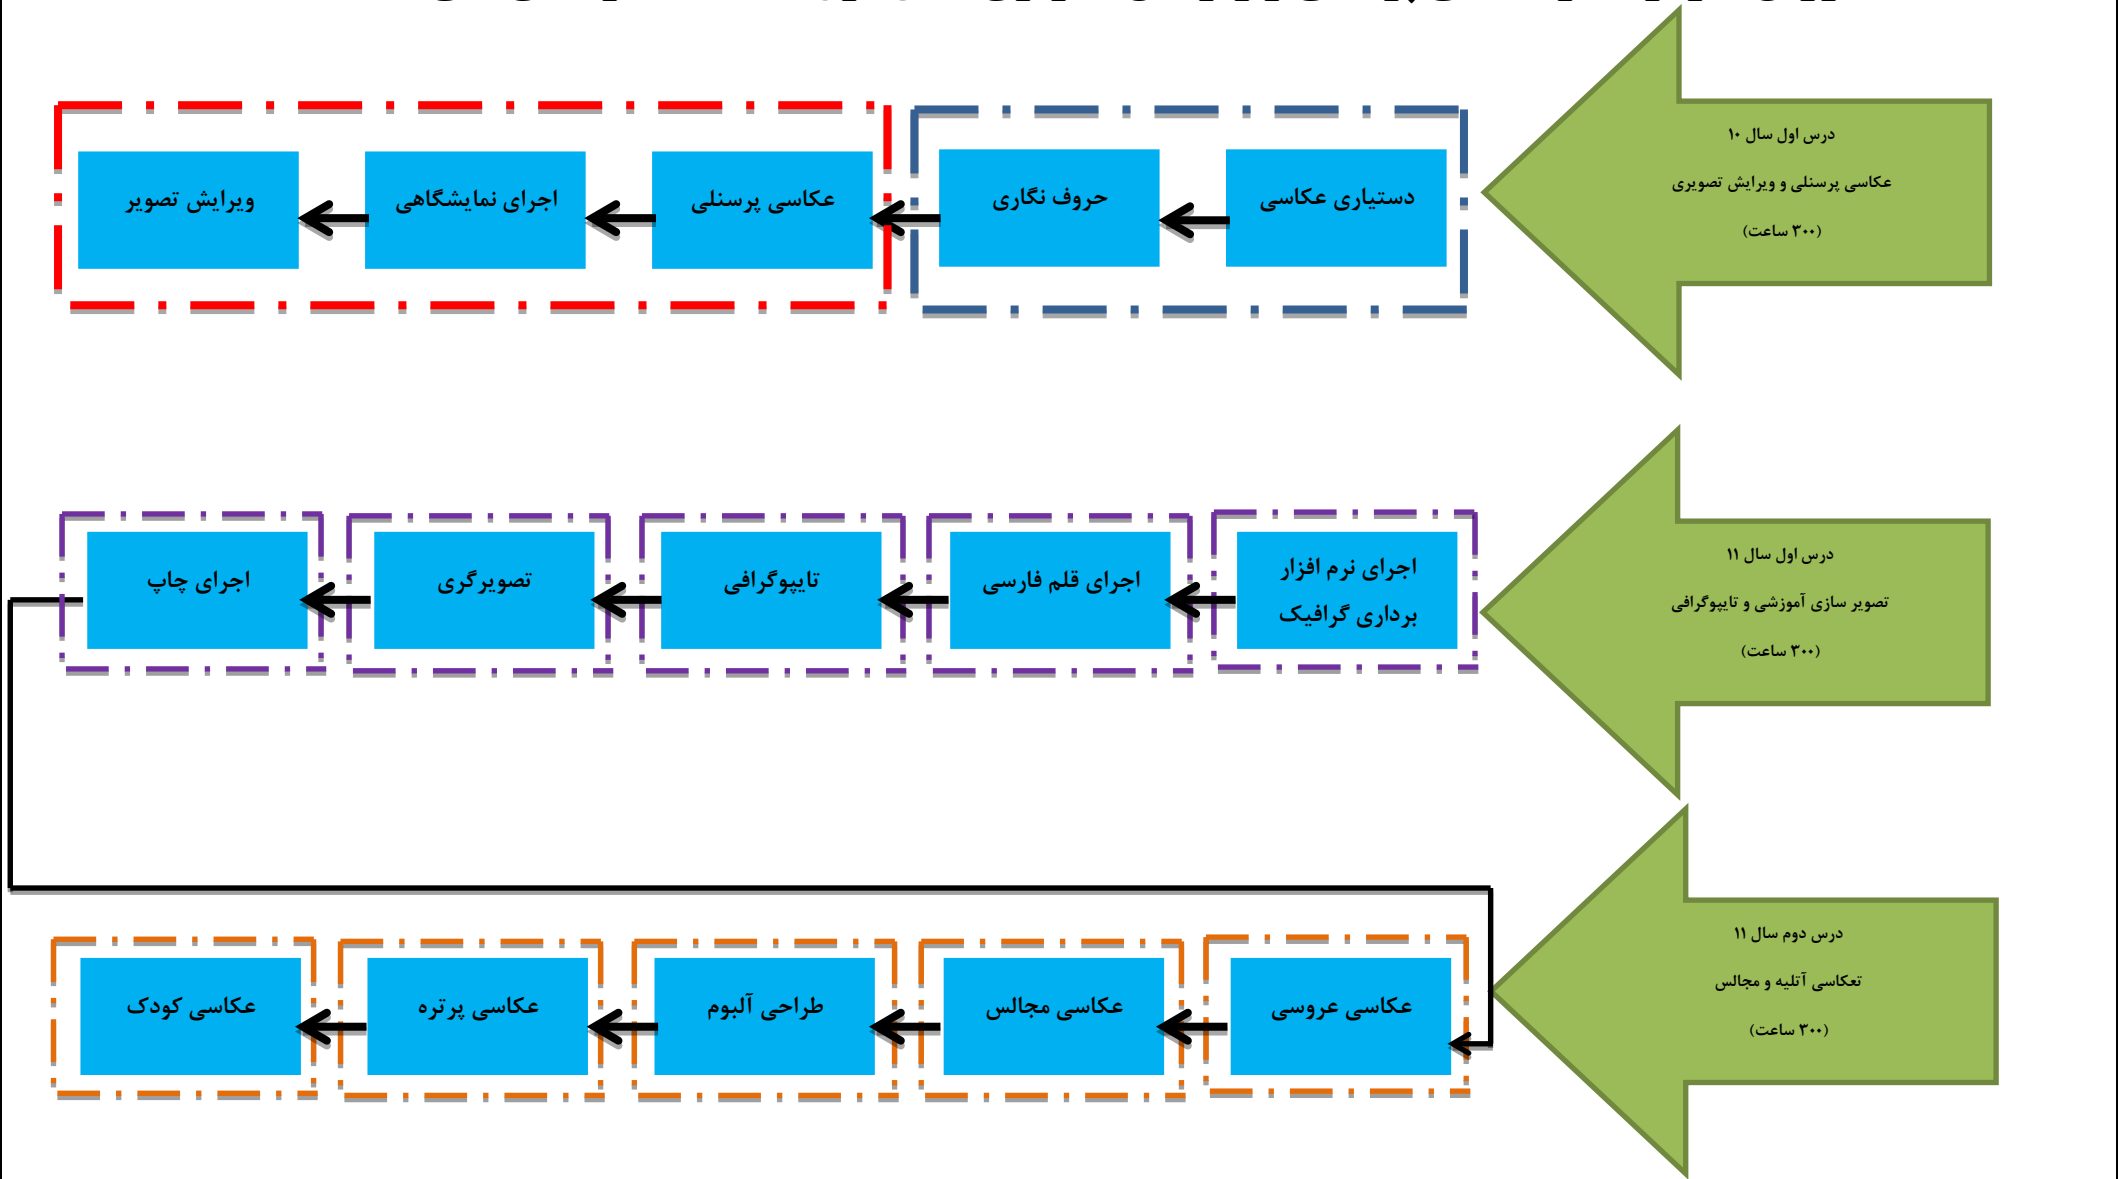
درس اول سال ۱۰
عکاسی پرسنلی و ویرایش تصویری
(۳۰۰ ساعت)

دستیاری عکاسی
حروف نگاری
عکاسی پرسنلی
اجرای نمایشگاهی
ویرایش تصویر

درس اول سال ۱۱
تصویر سازی آموزشی و تایپوگرافی
(۳۰۰ ساعت)

اجرای نرم افزار برداری گرافیک
اجرای قلم فارسی
تایپوگرافی
تصویرگری
اجرای چاپ

درس دوم سال ۱۱
تعکاسی آتلیه و مجالس
(۳۰۰ ساعت)

عکاسی عروسی
عکاسی مجالس
طراحی آلبوم
عکاسی پرتره
عکاسی کودک